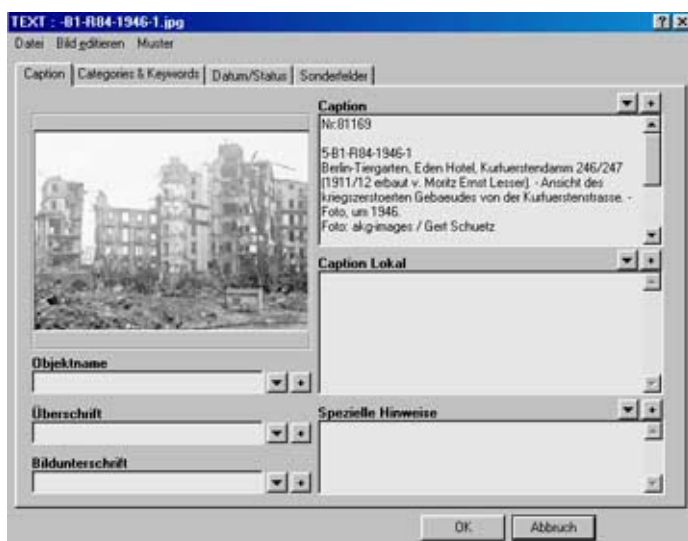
TEXT : -B1-R84-1946-1.jpg

Datei Bild editieren Muster

Caption | Categories & Keywords | Datum/Status | Sonderfelder

Caption

Nr.81169

5-B1-R84-1946-1
Berlin-Tiergarten, Eden Hotel, Kurfuerstendamm 246/247 (1911/12 erbaut v. Moritz Ernst Lesser). - Ansicht des kriegszerstoerten Gebaeudes von der Kurfuerstenstrasse. - Foto, um 1946.
Foto: akg-images / Gert Schuetz

Caption Lokal

Objektname

Überschrift

Spezielle Hinweise

Bildunterschrift

OK Abbruch